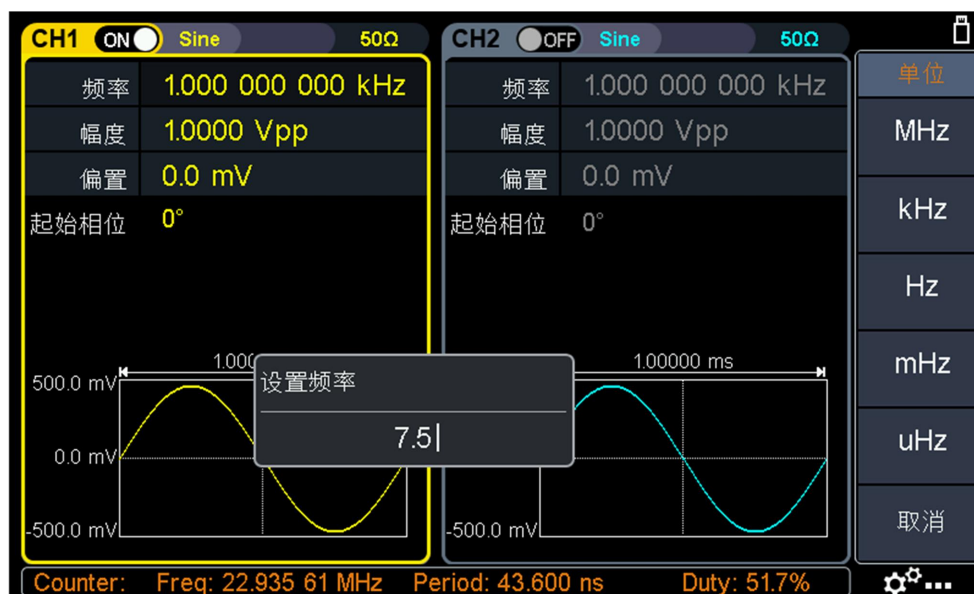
CH1 ON Sine 50Ω

频率 1.000 000 000 kHz
幅度 1.0000 Vpp
偏置 0.0 mV
起始相位 0°

1.000
500.0 mV
0.0 mV
-500.0 mV

设置频率
7.5

CH2 OFF Sine 50Ω

频率 1.000 000 000 kHz
幅度 1.0000 Vpp
偏置 0.0 mV
起始相位 0°

1.00000 ms
-500.0 mV

单位
MHz
kHz
Hz
mHz
uHz
取消

Counter: Freq: 22.935 61 MHz Period: 43.600 ns Duty: 51.7%